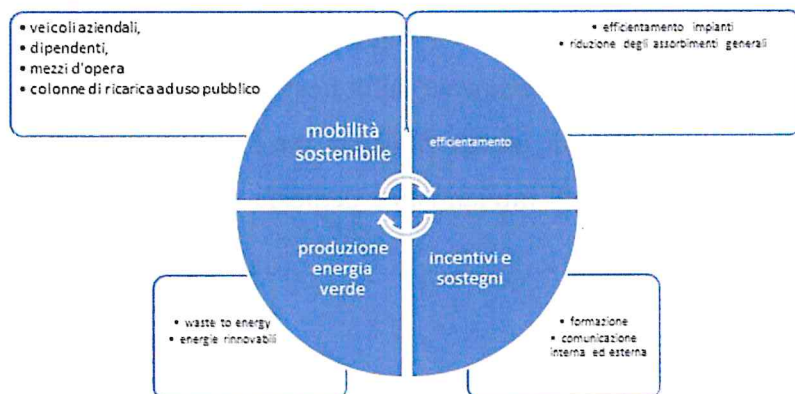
• veicoli aziendali,
• dipendenti,
• mezzi d'opera
• colonne di ricarica ad uso pubblico

• efficientamento impianti
• riduzione degli assorbimenti generali

mobilità sostenibile

efficientamento

produzione energia verde

incentivi e sostegni

• waste to energy
• energie rinnovabili

• formazione
• comunicazione interna ed esterna